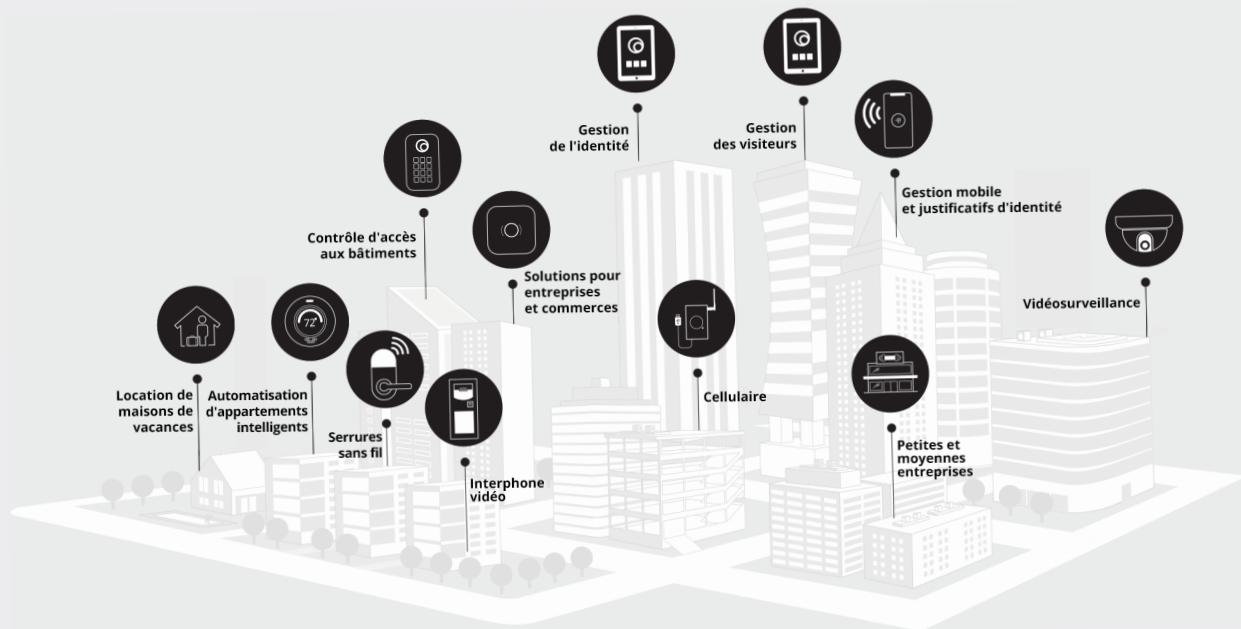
Gestion de l'identité

Gestion des visiteurs

Gestion mobile et justificatifs d'identité

Contrôle d'accès aux bâtiments

Solutions pour entreprises et commerces

Vidéosurveillance

72°

Location de maisons de vacances

Automatisation d'appartements intelligents

Serrures sans fil

Interphone vidéo

Cellulaire

Petites et moyennes entreprises